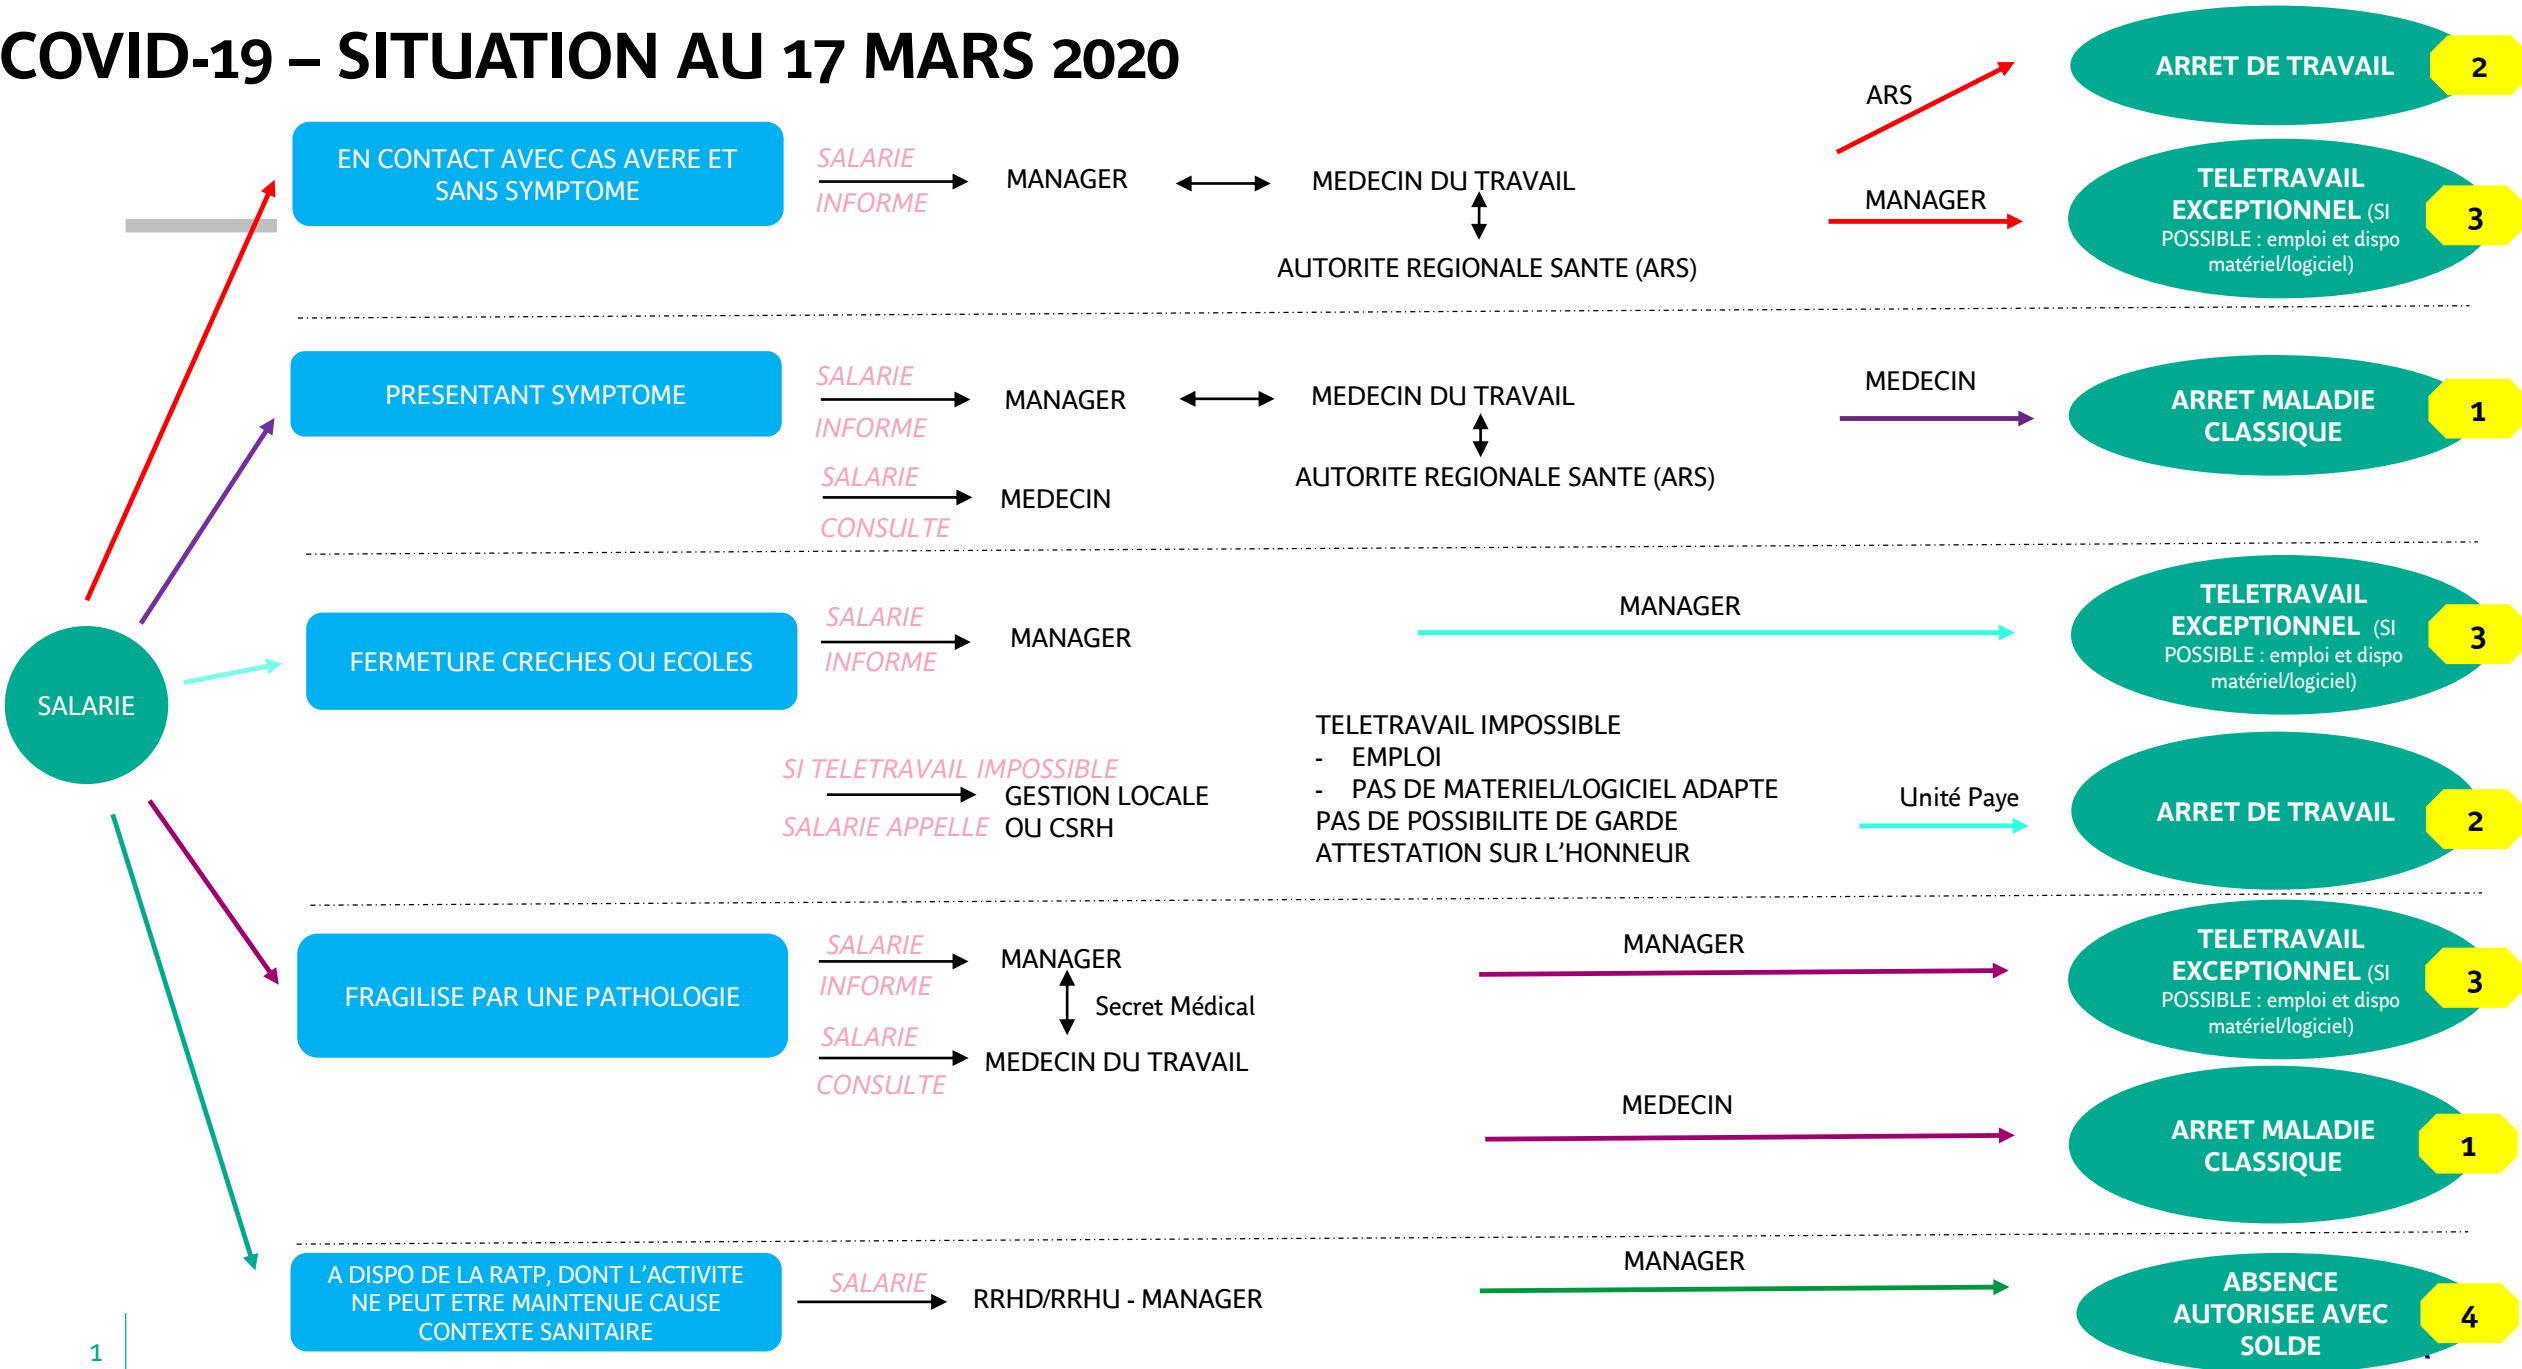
COVID-19 – SITUATION AU 17 MARS 2020

SALARIE

EN CONTACT AVEC CAS AVERE ET SANS SYMPTOME

SALARIE INFORME

MANAGER

MEDECIN DU TRAVAIL

AUTORITE REGIONALE SANTE (ARS)

ARS

ARRET DE TRAVAIL 2

MANAGER

TELETRAVAIL EXCEPTIONNEL (SI POSSIBLE : emploi et dispo matériel/logiciel) 3

PRESENTANT SYMPTOME

SALARIE INFORME

MANAGER

MEDECIN DU TRAVAIL

AUTORITE REGIONALE SANTE (ARS)

SALARIE CONSULTE

MEDECIN

MEDECIN

ARRET MALADIE CLASSIQUE 1

FERMETURE CRECHES OU ECOLES

SALARIE INFORME

MANAGER

MANAGER

TELETRAVAIL EXCEPTIONNEL (SI POSSIBLE : emploi et dispo matériel/logiciel) 3

SI TELETRAVAIL IMPOSSIBLE SALARIE APPELLE

GESTION LOCALE OU CSRH

TELETRAVAIL IMPOSSIBLE
- EMPLOI
- PAS DE MATERIEL/LOGICIEL ADAPTE
PAS DE POSSIBILITE DE GARDE
ATTESTATION SUR L'HONNEUR

Unité Paye

ARRET DE TRAVAIL 2

FRAGILISE PAR UNE PATHOLOGIE

SALARIE INFORME

MANAGER

Secret Médical

SALARIE CONSULTE

MEDECIN DU TRAVAIL

MANAGER

TELETRAVAIL EXCEPTIONNEL (SI POSSIBLE : emploi et dispo matériel/logiciel) 3

MEDECIN

ARRET MALADIE CLASSIQUE 1

A DISPO DE LA RATP, DONT L'ACTIVITE NE PEUT ETRE MAINTENUE CAUSE CONTEXTE SANITAIRE

SALARIE

RRHD/RRHU - MANAGER

MANAGER

ABSENCE AUTORISEE AVEC SOLDE 4

1